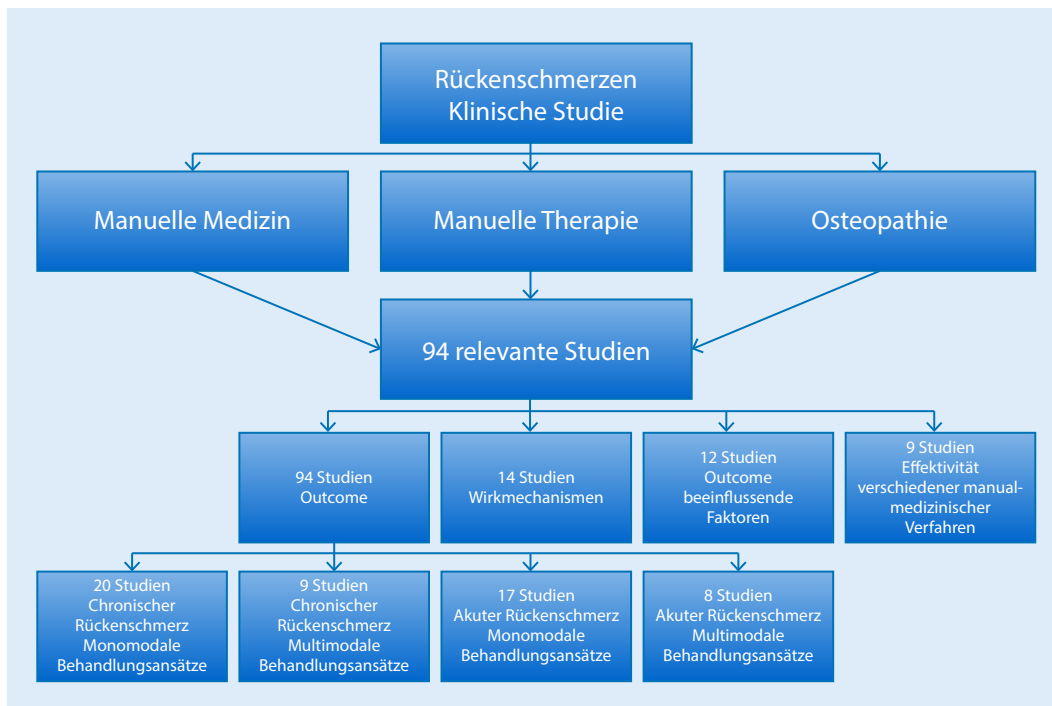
Rückenschmerzen
Klinische Studie

Manuelle Medizin

Manuelle Therapie

Osteopathie

94 relevante Studien

94 Studien
Outcome

14 Studien
Wirkmechanismen

12 Studien
Outcome
beeinflussende
Faktoren

9 Studien
Effektivität
verschiedener manual-
medizinischer
Verfahren

20 Studien
Chronischer
Rückenschmerz
Monomodale
Behandlungsansätze

9 Studien
Chronischer
Rückenschmerz
Multimodale
Behandlungsansätze

17 Studien
Akuter Rückenschmerz
Monomodale
Behandlungsansätze

8 Studien
Akuter Rückenschmerz
Multimodale
Behandlungsansätze